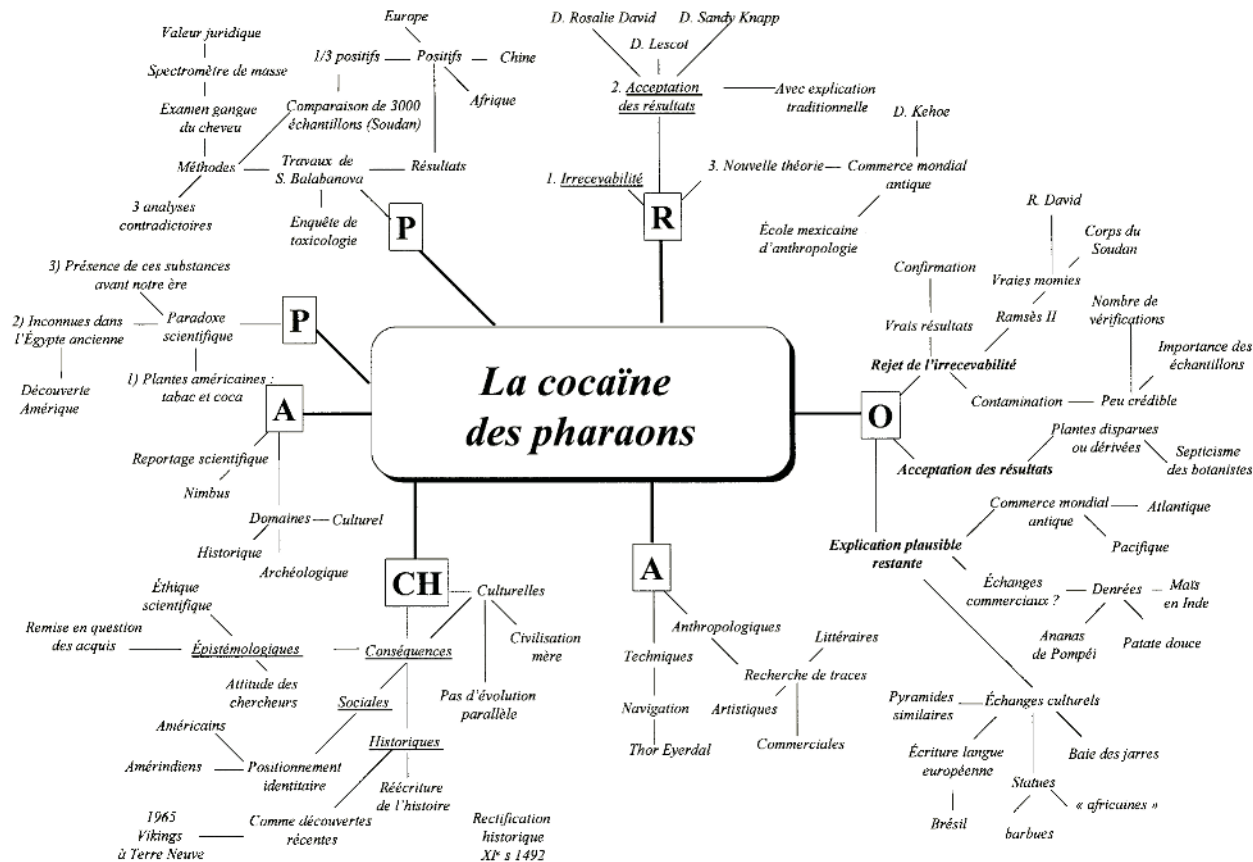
La cocaïne des pharaons

P

Valeur juridique
Spectromètre de masse
Examen gangue du cheveu
Méthodes
3 analyses contradictoires
Europe
1/3 positifs
Positifs
Chine
Afrique
Comparaison de 3000 échantillons (Soudan)
Résultats
Travaux de S. Balabanova
Enquête de toxicologie

R

D. Rosalie David
D. Sandy Knapp
D. Lescot
2. Acceptation des résultats
Avec explication traditionnelle
1. Irrecevabilité
3. Nouvelle théorie
D. Kehoe
Commerce mondial antique
École mexicaine d'anthropologie

P

3) Présence de ces substances avant notre ère
2) Inconnues dans l'Égypte ancienne
Paradoxe scientifique
Découverte Amérique
1) Plantes américaines : tabac et coca

O

R. David
Corps du Soudan
Vraies momies
Confirmation
Nombre de vérifications
Ramsès II
Vrais résultats
Rejet de l'irrecevabilité
Importance des échantillons
Contamination
Peu crédible
Plantes disparues ou dérivées
Septicisme des botanistes
Acceptation des résultats
Commerce mondial antique
Atlantique
Pacifique
Explication plausible restante
Échanges commerciaux ?
Denrées
Maïs en Inde
Ananas de Pompéi
Patate douce
Pyramides similaires
Échanges culturels
Écriture langue européenne
Baie des jarres
Statues
« africaines »
Brésil
barbues

A

Reportage scientifique
Nimbus
Domaines
Culturel
Historique
Archéologique

CH

Éthique scientifique
Remise en question des acquis
Épistémologiques
Attitude des chercheurs
Conséquences
Culturelles
Civilisation mère
Pas d'évolution parallèle
Sociales
Américains
Amérindiens
Positionnement identitaire
Historiques
Réécriture de l'histoire
1965 Vikings à Terre Neuve
Comme découvertes récentes
Rectification historique XIe s 1492

A

Anthropologiques
Techniques
Navigation
Thor Eyerdal
Littéraires
Recherche de traces
Artistiques
Commerciales